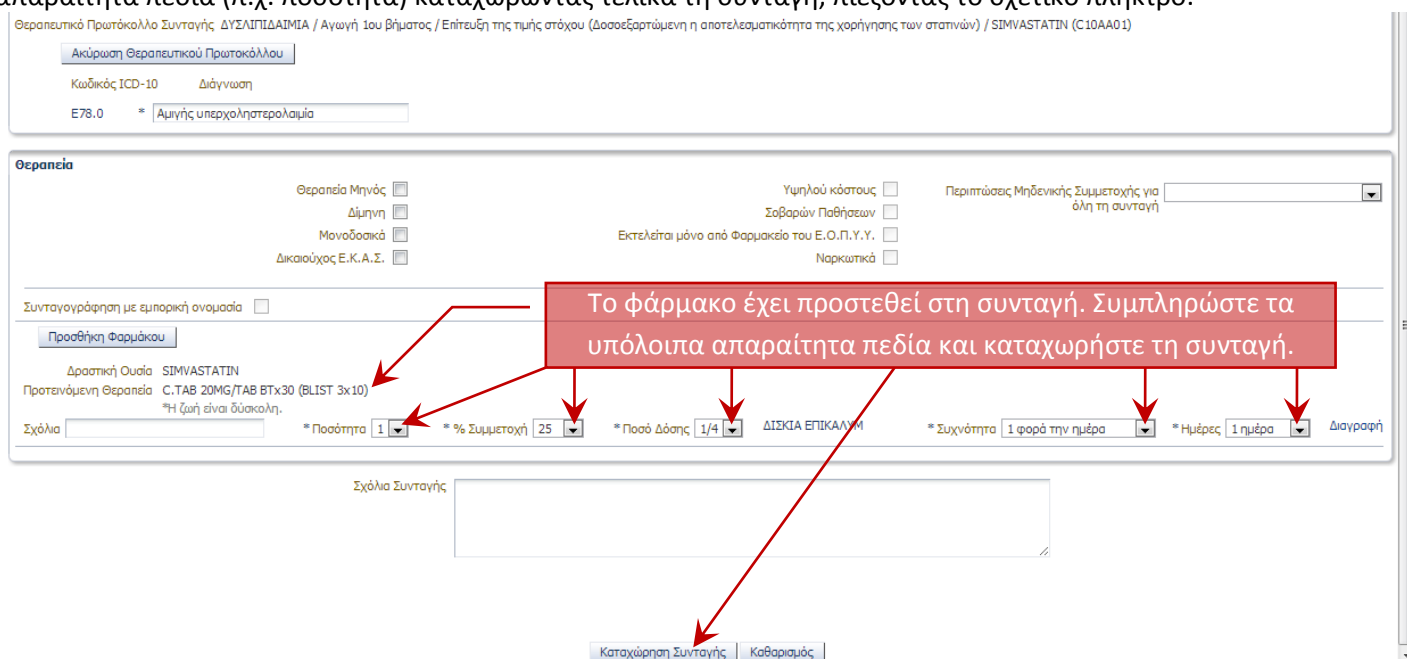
απαραίτητα πεδία (π.χ. Ποσότητα) καταχωρώντας τελικά τη συνταγή, πιέζοντας το σχετικό πλήκτρο.

Θεραπευτικό Πρωτόκολλο Συνταγής ΔΥΣΛΙΠΙΔΑΙΜΙΑ / Αγωγή 1ου βήματος / Επίτευξη της τιμής στόχου (Δοσοεξαρτώμενη η αποτελεσματικότητα της χορήγησης των στατινών) / SIMVASTATIN (C10AA01)

Ακύρωση Θεραπευτικού Πρωτοκόλλου

Κωδικός ICD-10 Διάγνωση

E78.0 * Αμιγής υπερχοληστερολαιμία

Θεραπεία

Θεραπεία Μηνός
Δίμηνη
Μονοδοσικά
Δικαιούχος Ε.Κ.Α.Σ.

Υψηλού κόστους
Σοβαρών Παθήσεων
Εκτελείται μόνο από Φαρμακείο του Ε.Ο.Π.Υ.Υ.
Ναρκωτικά

Περιπτώσεις Μηδενικής Συμμετοχής για όλη τη συνταγή

Συνταγογράφηση με εμπορική ονομασία

Το φάρμακο έχει προστεθεί στη συνταγή. Συμπληρώστε τα υπόλοιπα απαραίτητα πεδία και καταχωρήστε τη συνταγή.

Προσθήκη Φαρμάκου

Δραστική Ουσία SIMVASTATIN
Προτεινόμενη Θεραπεία C.TAB 20MG/TAB BTx30 (BLIST 3x10)
*Η ζωή είναι δύσκολη.

Σχόλια | * Ποσότητα 1 | * % Συμμετοχή 25 | * Ποσό Δόσης 1/4 | ΔΙΣΚΙΑ ΕΠΙΚΑΛΥΜ | * Συχνότητα 1 φορά την ημέρα | * Ημέρες 1 ημέρα | Διαγραφή

Σχόλια Συνταγής

Καταχώρηση Συνταγής | Καθαρισμός